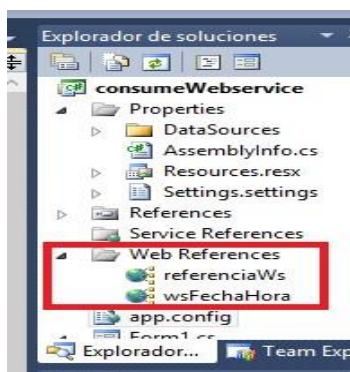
Explorador de soluciones

consumeWebservice
Properties
DataSources
AssemblyInfo.cs
Resources.resx
Settings.settings
References
Service References
Web References
referenciaWs
wsFechaHora
app.config
Form1.cs

Explorador... Team Exp